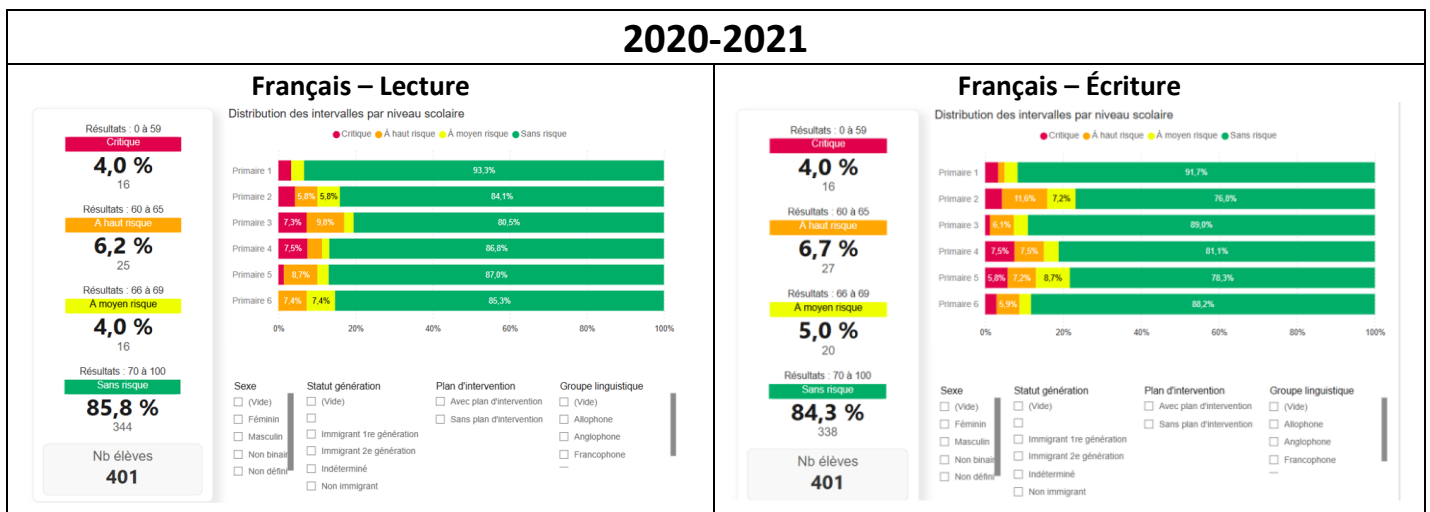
2020-2021

Français – Lecture

Résultats : 0 à 59
Critique
4,0 %
16

Résultats : 60 à 65
À haut risque
6,2 %
25

Résultats : 66 à 69
À moyen risque
4,0 %
16

Résultats : 70 à 100
Sans risque
85,8 %
344

Nb élèves
401

Distribution des intervalles par niveau scolaire

Critique À haut risque À moyen risque Sans risque

| | | | | |
|---|---|---|---|---|
| Primaire 1 | | | | 93,3% |
| Primaire 2 | | 5,8% | 5,8% | 84,1% |
| Primaire 3 | 7,3% | 9,8% | | 80,5% |
| Primaire 4 | 7,5% | | | 86,8% |
| Primaire 5 | | 8,7% | | 87,0% |
| Primaire 6 | | 7,4% | 7,4% | 85,3% |

0% 20% 40% 60% 80% 100%

Sexe
(Vide)
Féminin
Masculin
Non binai
Non défini

Statut génération
(Vide)

Immigrant 1re génération
Immigrant 2e génération
Indéterminé
Non immigrant

Plan d'intervention
Avec plan d'intervention
Sans plan d'intervention

Groupe linguistique
(Vide)
Allophone
Anglophone
Francophone

Français – Écriture

Résultats : 0 à 59
Critique
4,0 %
16

Résultats : 60 à 65
À haut risque
6,7 %
27

Résultats : 66 à 69
À moyen risque
5,0 %
20

Résultats : 70 à 100
Sans risque
84,3 %
338

Nb élèves
401

Distribution des intervalles par niveau scolaire

Critique À haut risque À moyen risque Sans risque

| | | | | |
|---|---|---|---|---|
| Primaire 1 | | | | 91,7% |
| Primaire 2 | | 11,6% | 7,2% | 76,8% |
| Primaire 3 | | 6,1% | | 89,0% |
| Primaire 4 | 7,5% | 7,5% | | 81,1% |
| Primaire 5 | 5,8% | 7,2% | 8,7% | 78,3% |
| Primaire 6 | | 5,9% | | 88,2% |

0% 20% 40% 60% 80% 100%

Sexe
(Vide)
Féminin
Masculin
Non binai
Non défini

Statut génération
(Vide)

Immigrant 1re génération
Immigrant 2e génération
Indéterminé
Non immigrant

Plan d'intervention
Avec plan d'intervention
Sans plan d'intervention

Groupe linguistique
(Vide)
Allophone
Anglophone
Francophone